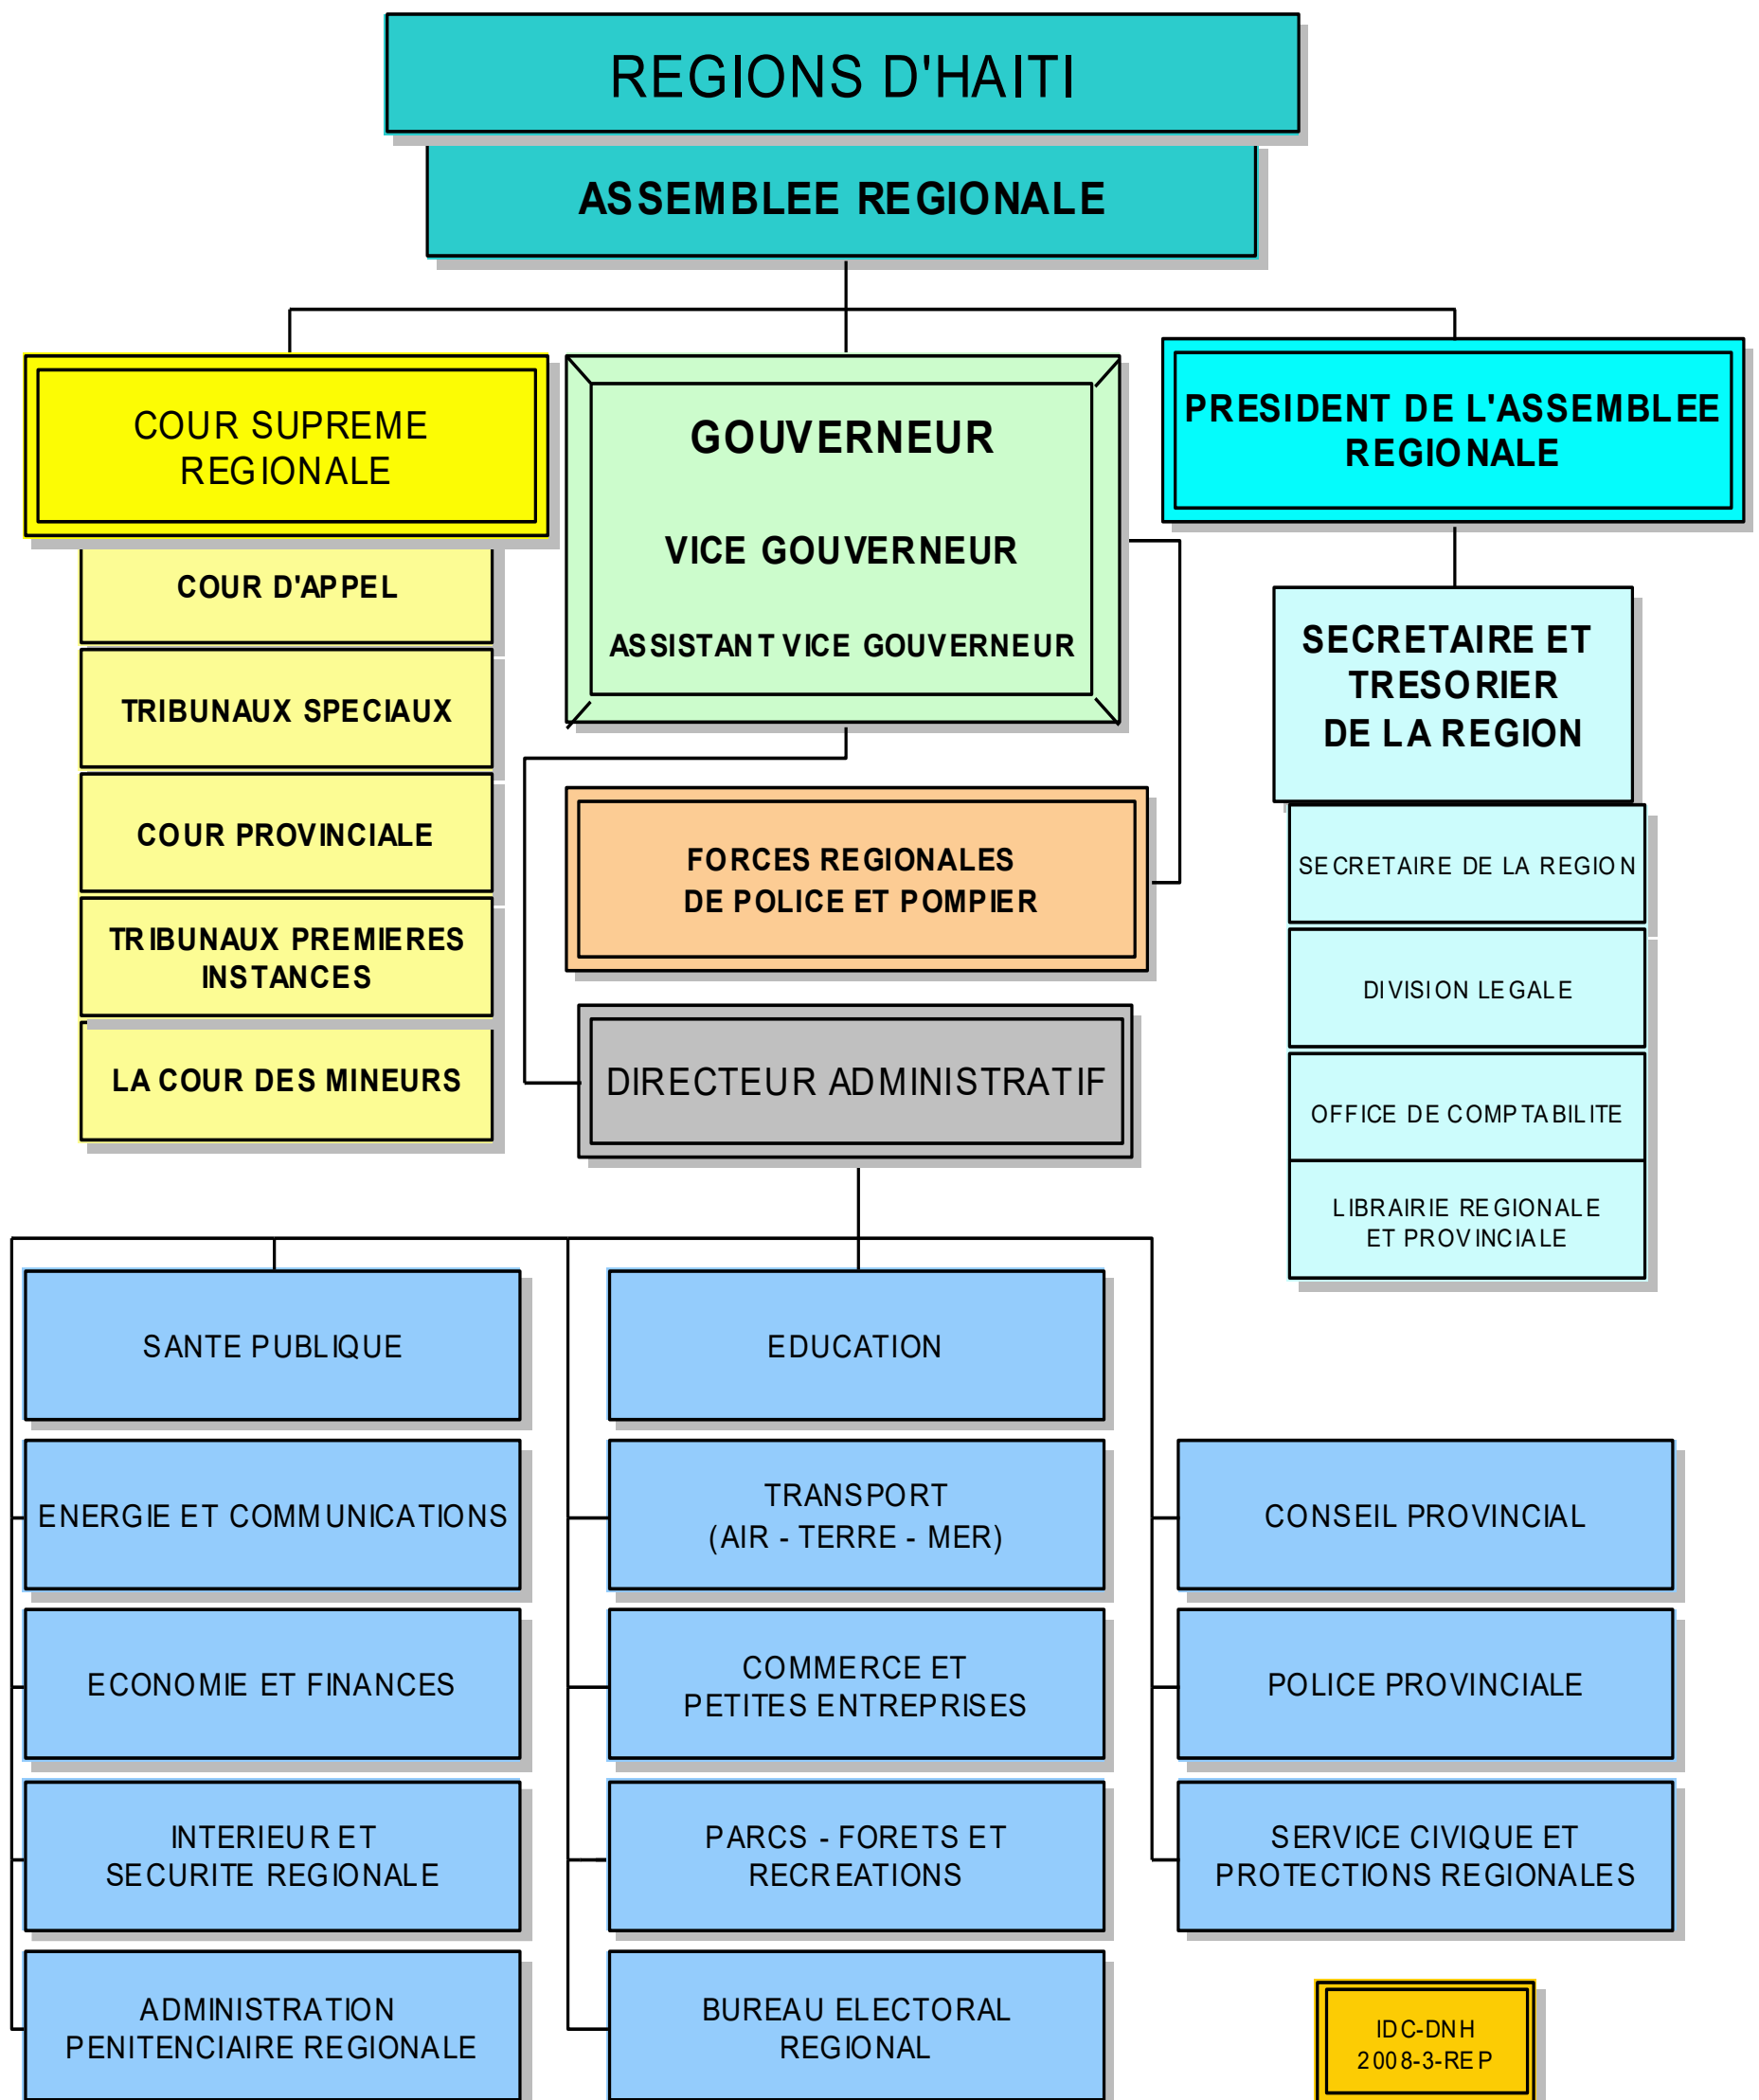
REGIONS D'HAITI

ASSEMBLEE REGIONALE

COUR SUPREME REGIONALE

COUR D'APPEL

TRIBUNAUX SPECIAUX

COUR PROVINCIALE

TRIBUNAUX PREMIERES INSTANCES

LA COUR DES MINEURS

GOUVERNEUR

VICE GOUVERNEUR

ASSISTANT VICE GOUVERNEUR

FORCES REGIONALES DE POLICE ET POMPIER

DIRECTEUR ADMINISTRATIF

PRESIDENT DE L'ASSEMBLEE REGIONALE

SECRETAIRE ET TRESORIER DE LA REGION

SECRETAIRE DE LA REGION

DIVISION LEGALE

OFFICE DE COMPTABILITE

LIBRAIRIE REGIONALE ET PROVINCIALE

SANTE PUBLIQUE

ENERGIE ET COMMUNICATIONS

ECONOMIE ET FINANCES

INTERIEUR ET SECURITE REGIONALE

ADMINISTRATION PENITENCIAIRE REGIONALE

EDUCATION

TRANSPORT (AIR - TERRE - MER)

COMMERCE ET PETITES ENTREPRISES

PARCS - FORETS ET RECREATIONS

BUREAU ELECTORAL REGIONAL

CONSEIL PROVINCIAL

POLICE PROVINCIALE

SERVICE CIVIQUE ET PROTECTIONS REGIONALES

IDC-DNH 2008-3-REP